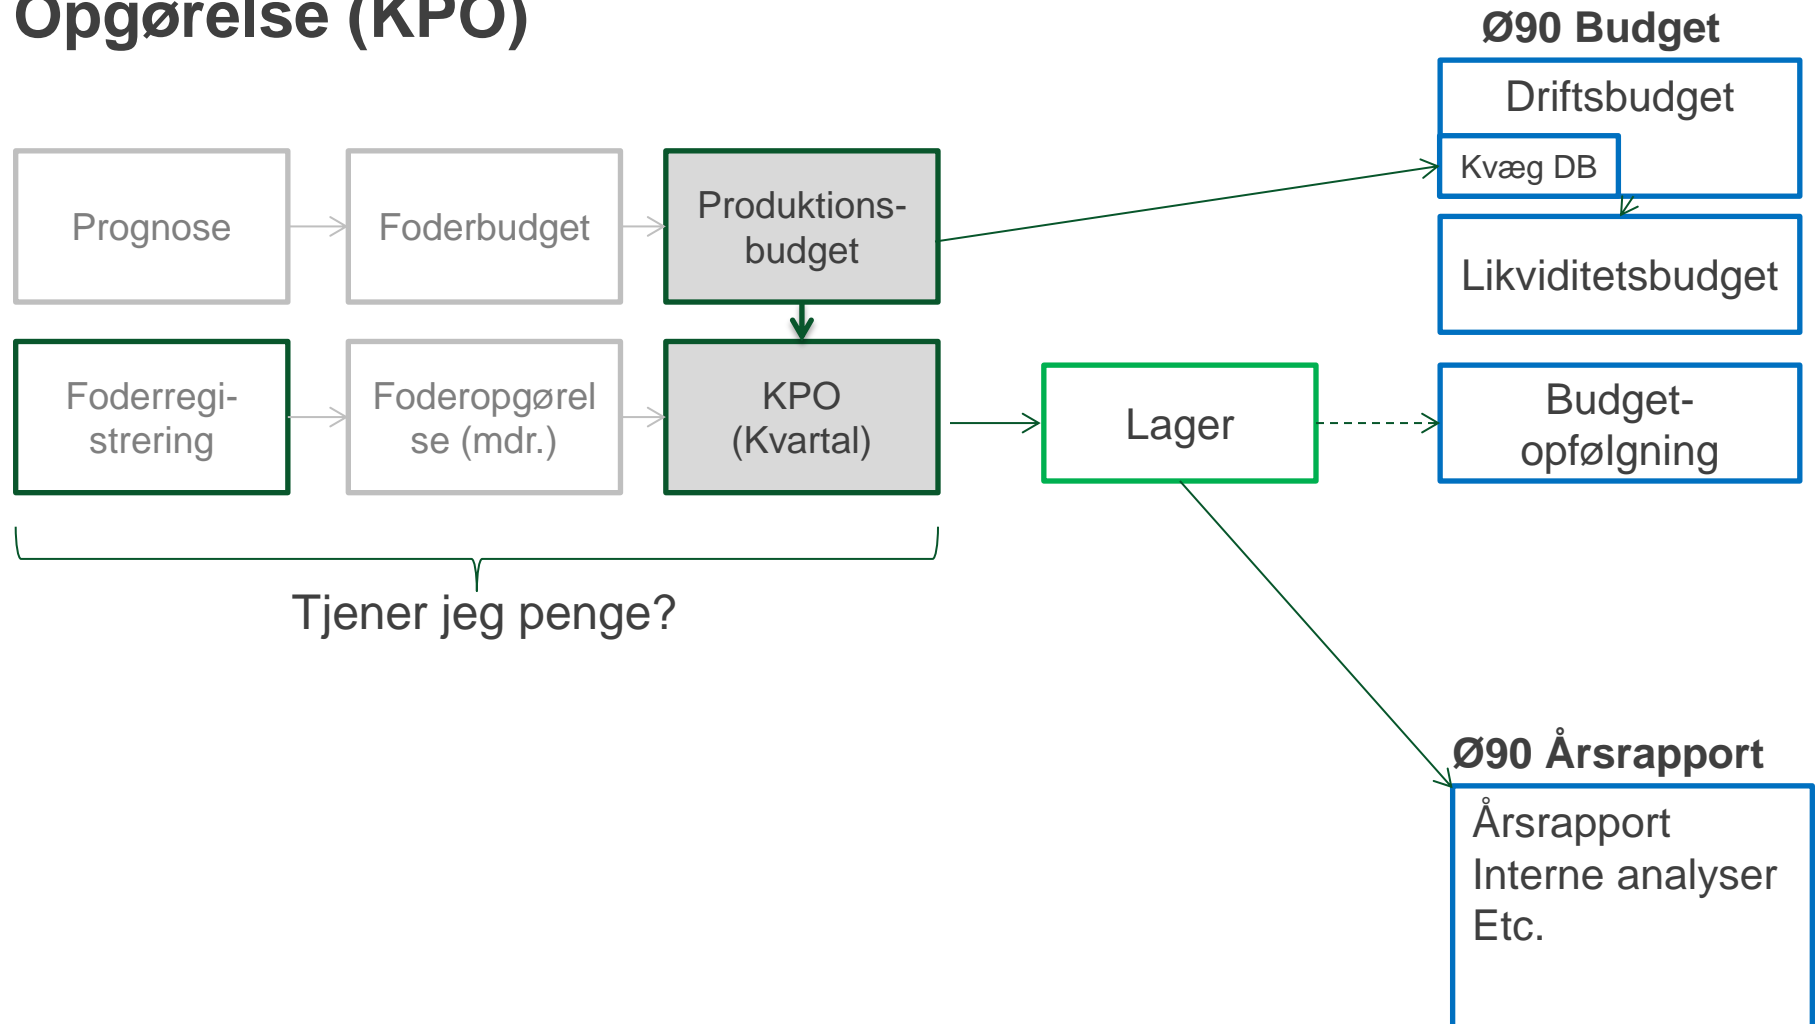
Opgørelse (KPO)

Ø90 Budget

Driftsbudget

Kvæg DB

Likviditetsbudget

Prognose

Foderbudget

Produktionsbudget

Foderregistrering

Foderopgørelse (mdr.)

KPO (Kvartal)

Lager

Budget-opfølgning

Tjener jeg penge?

Ø90 Årsrapport

Årsrapport
Interne analyser
Etc.